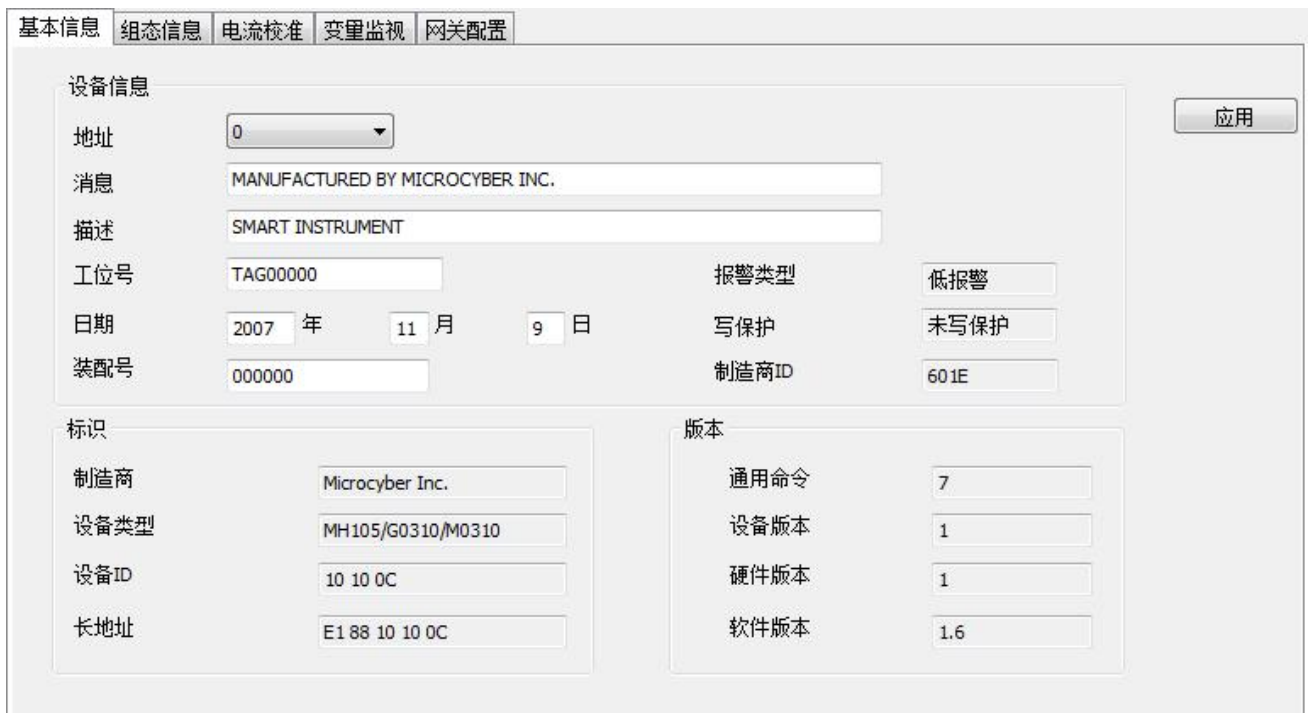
基本信息 组态信息 电流校准 变量监视 网关配置

设备信息

应用

地址 0

消息 MANUFACTURED BY MICROCYBER INC.

描述 SMART INSTRUMENT

工位号 TAG00000

报警类型 低报警

日期 2007 年 11 月 9 日

写保护 未写保护

装配号 000000

制造商ID 601E

标识

制造商 Microcyber Inc.

设备类型 MH105/G0310/M0310

设备ID 10 10 0C

长地址 E1 88 10 10 0C

版本

通用命令 7

设备版本 1

硬件版本 1

软件版本 1.6